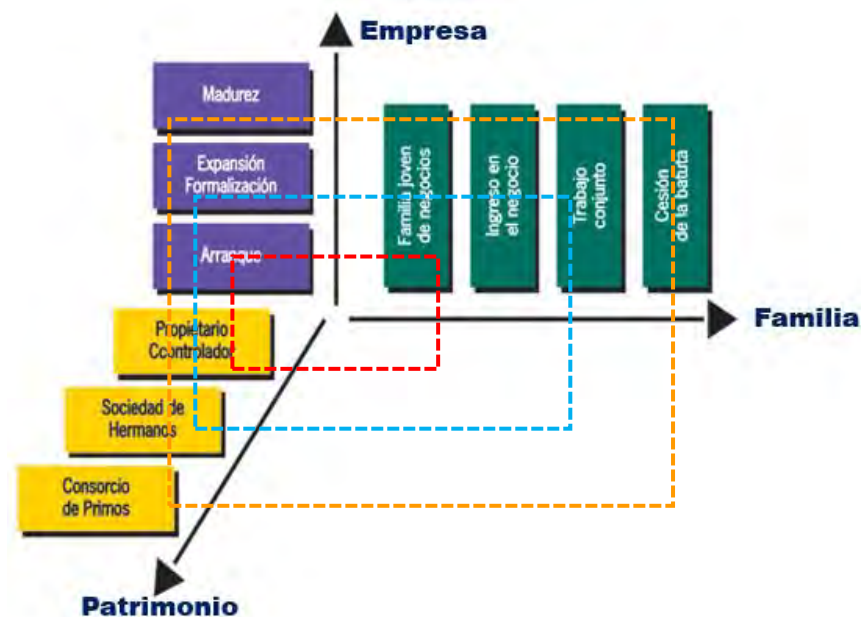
Empresa

Madurez

Expansión Formalización

Arranque

Familia joven de negocios

Ingreso en el negocio

Trabajo conjunto

Cesión de la batuta

Familia

Propietario Controlador

Sociedad de Hermanos

Consorcio de Primos

Patrimonio